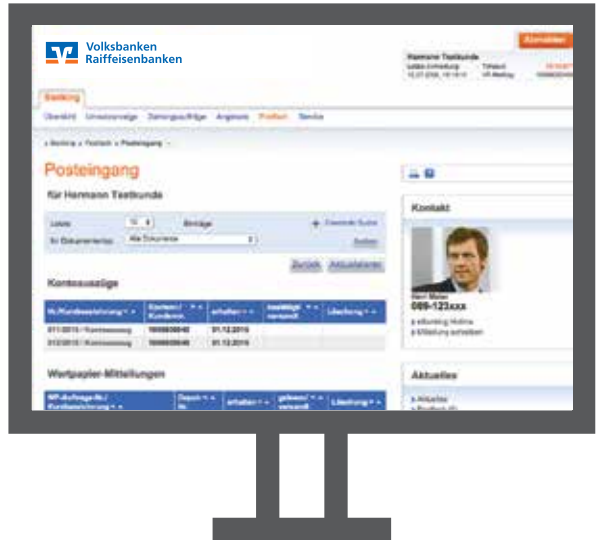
Volksbanken
Raiffeisenbanken

Abmelden

Hermann Testkunde

Banking

Übersicht Umsatzanzeige Zahlungsaufträge Angebote Postfach Service

» Banking » Postfach » Posteingang

Posteingang

für Hermann Testkunde

Letzte 10 Beiträge

Erweiterte Suche

Alle Dokumente

Suchen

Zurück Aktualisieren

Kontoauszüge

| Nr./Kontobezeichnung | Konten-/ Kundennr. | erhalten | bestätigt versandt | Löschung |
|---|---|---|---|---|
| 011/2015 / Kontoauszug | 1000000040 | 01.12.2015 | | |
| 012/2015 / Kontoauszug | 1000000040 | 01.12.2015 | | |

Wertpapier-Mitteilungen

| WP-Auftrags-Nr./ Kontobezeichnung | Depot-Nr. | erhalten | gelesen/ versandt | Löschung |
|---|---|---|---|---|

Kontakt

Herr Maier
089-123xxx

» eBanking Hotline
» Mitteilung schreiben

Aktuelles

» Aktuelles
» Postfach (0)